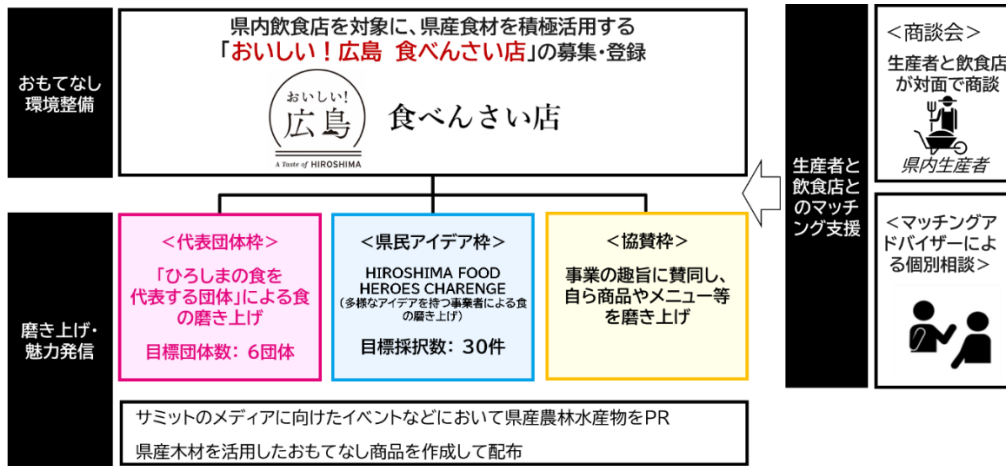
おもてなし環境整備

県内飲食店を対象に、県産食材を積極活用する
「おいしい！広島　食べんさい店」の募集・登録

おいしい！
広島
A Taste of HIROSHIMA
食べんさい店

磨き上げ・魅力発信

＜代表団体枠＞
「ひろしまの食を代表する団体」による食の磨き上げ
目標団体数：6団体

＜県民アイデア枠＞
HIROSHIMA FOOD HEROES CHARENGE
（多様なアイデアを持つ事業者による食の磨き上げ）
目標採択数：30件

＜協賛枠＞
事業の趣旨に賛同し、自ら商品やメニュー等を磨き上げ

サミットのメディアに向けたイベントなどにおいて県産農林水産物をPR
県産木材を活用したおもてなし商品を作成して配布

生産者と飲食店とのマッチング支援

＜商談会＞
生産者と飲食店が対面で商談
県内生産者

＜マッチングアドバイザーによる個別相談＞